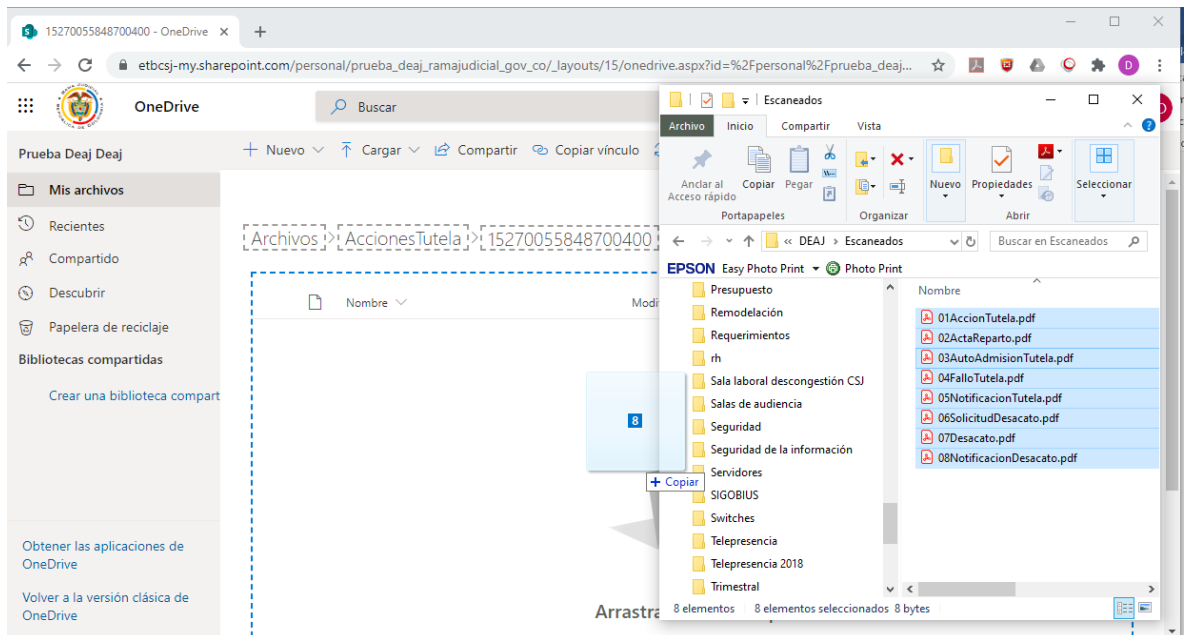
15270055848700400 - OneDrive

etbcsj-my.sharepoint.com/personal/prueba_deaj_ramajudicial_gov_co/_layouts/15/onedrive.aspx?id=%2Fpersonal%2Fprueba_deaj...

OneDrive

Buscar

Prueba Deaj Deaj

Mis archivos
Recientes
Compartido
Descubrir
Papelera de reciclaje
Bibliotecas compartidas
Crear una biblioteca compart

Obtener las aplicaciones de OneDrive

Volver a la versión clásica de OneDrive

+ Nuevo  Cargar  Compartir  Copiar vínculo

Archivos > AccionesTutela > 15270055848700400

Nombre  Modi

8

+ Copiar

Arrastra

Escaneados

Archivo  Inicio  Compartir  Vista

Anclar al Acceso rápido  Copiar  Pegar
Portapapeles
Organizar
Nuevo  Propiedades
Abrir
Seleccionar

« DEAJ > Escaneados

Buscar en Escaneados

EPSON Easy Photo Print  Photo Print

Presupuesto
Remodelación
Requerimientos
rh
Sala laboral descongestión CSJ
Salas de audiencia
Seguridad
Seguridad de la información
Servidores
SIGOBIUS
Switches
Telepresencia
Telepresencia 2018
Trimestral

Nombre
01AccionTutela.pdf
02ActaReparto.pdf
03AutoAdmisionTutela.pdf
04FalloTutela.pdf
05NotificacionTutela.pdf
06SolicitudDesacato.pdf
07Desacato.pdf
08NotificacionDesacato.pdf

8 elementos  8 elementos seleccionados 8 bytes